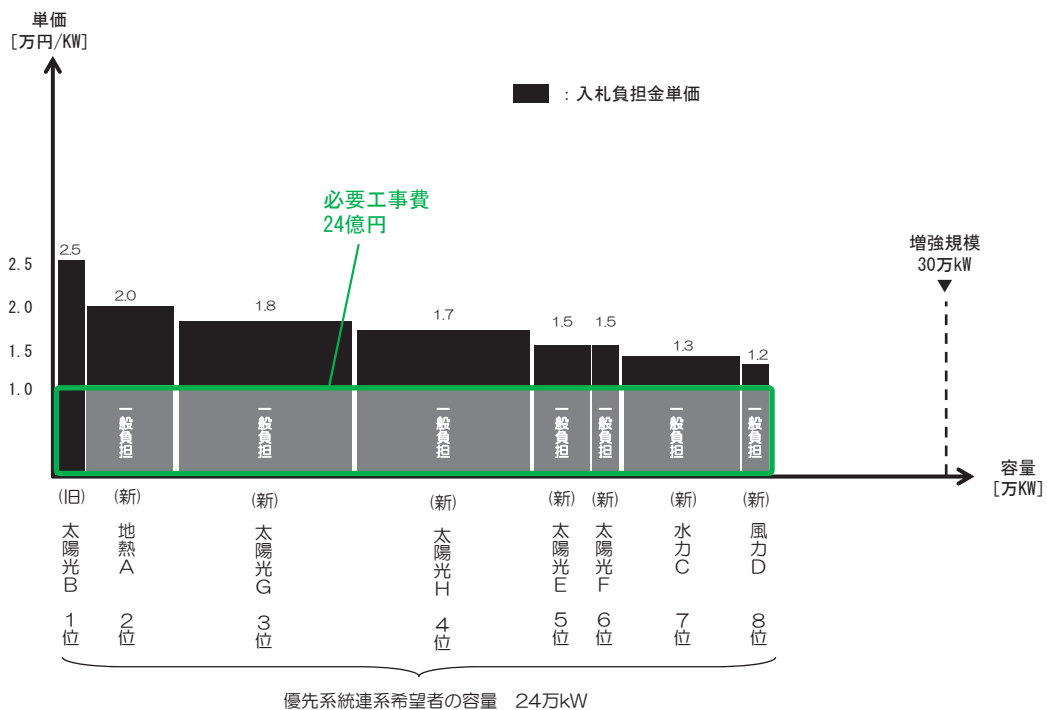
単価
[万円/KW]

：入札負担金単価

必要工事費
24億円

増強規模
30万kW

2.5
2.0
1.5
1.0

2.5
2.0
1.8
1.7
1.5
1.5
1.3
1.2

一般負担
一般負担
一般負担
一般負担
一般負担
一般負担
一般負担

容量
[万KW]

(旧)
太陽光B
1位

(新)
地熱A
2位

(新)
太陽光G
3位

(新)
太陽光H
4位

(新)
太陽光E
5位

(新)
太陽光F
6位

(新)
水力C
7位

(新)
風力D
8位

優先系統連系希望者の容量　24万kW